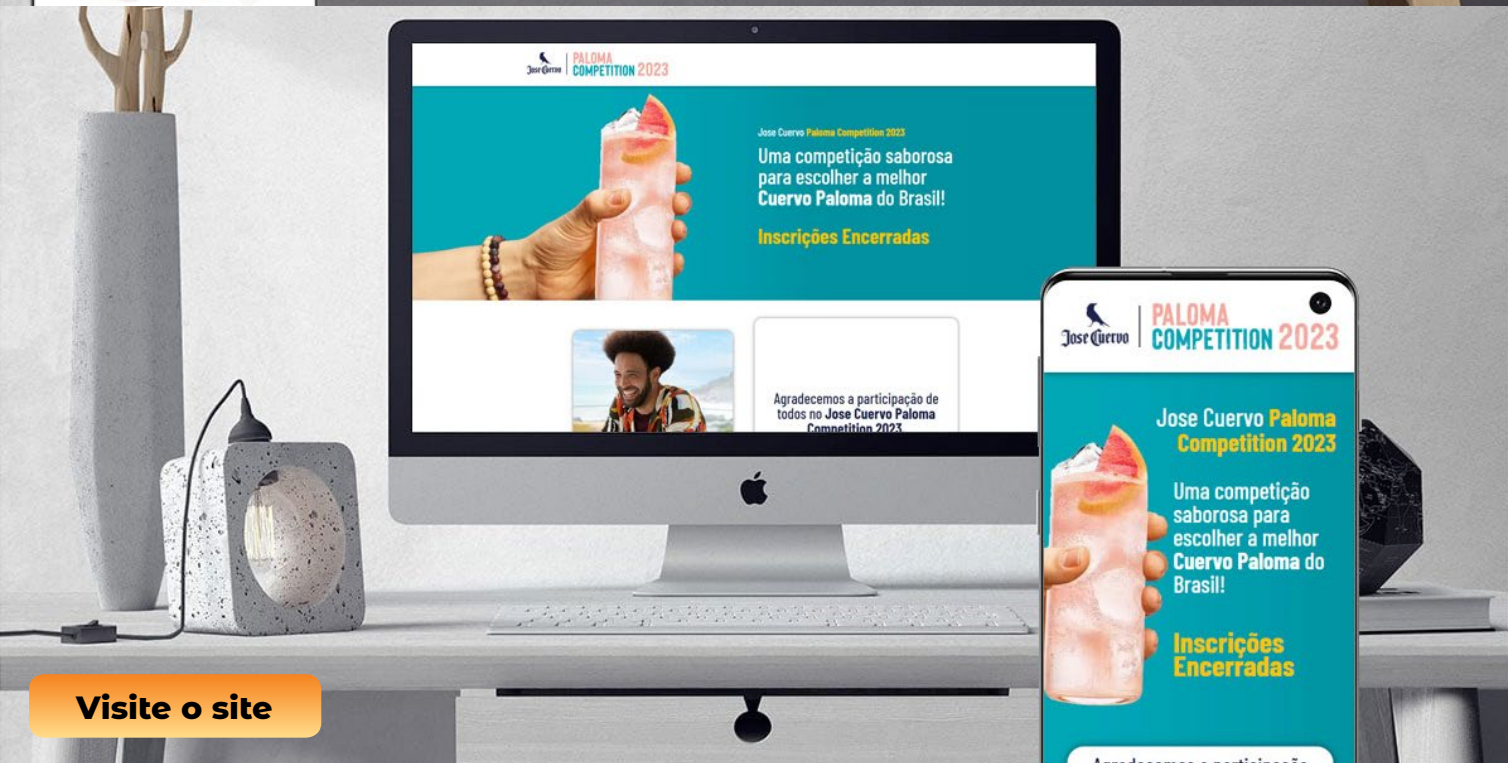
Jose Cuervo PALOMA COMPETITION 2023

Jose Cuervo Paloma Competition 2023

Uma competição saborosa para escolher a melhor Cuervo Paloma do Brasil!

Inscrições Encerradas

Agradecemos a participação de todos no Jose Cuervo Paloma Competition 2023

Jose Cuervo PALOMA COMPETITION 2023

Jose Cuervo Paloma Competition 2023

Uma competição saborosa para escolher a melhor Cuervo Paloma do Brasil!

Inscrições Encerradas

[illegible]

Visite o site